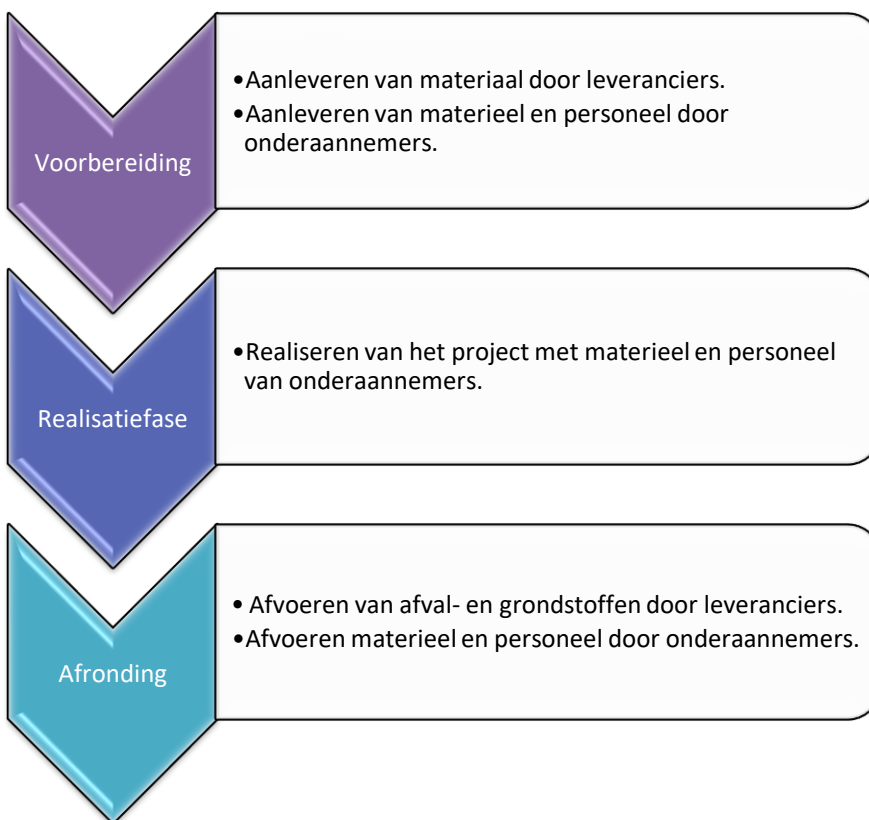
Voorbereiding

•Aanleveren van materiaal door leveranciers.
•Aanleveren van materieel en personeel door onderaannemers.

Realisatiefase

•Realiseren van het project met materieel en personeel van onderaannemers.

Afronding

• Afvoeren van afval- en grondstoffen door leveranciers.
•Afvoeren materieel en personeel door onderaannemers.